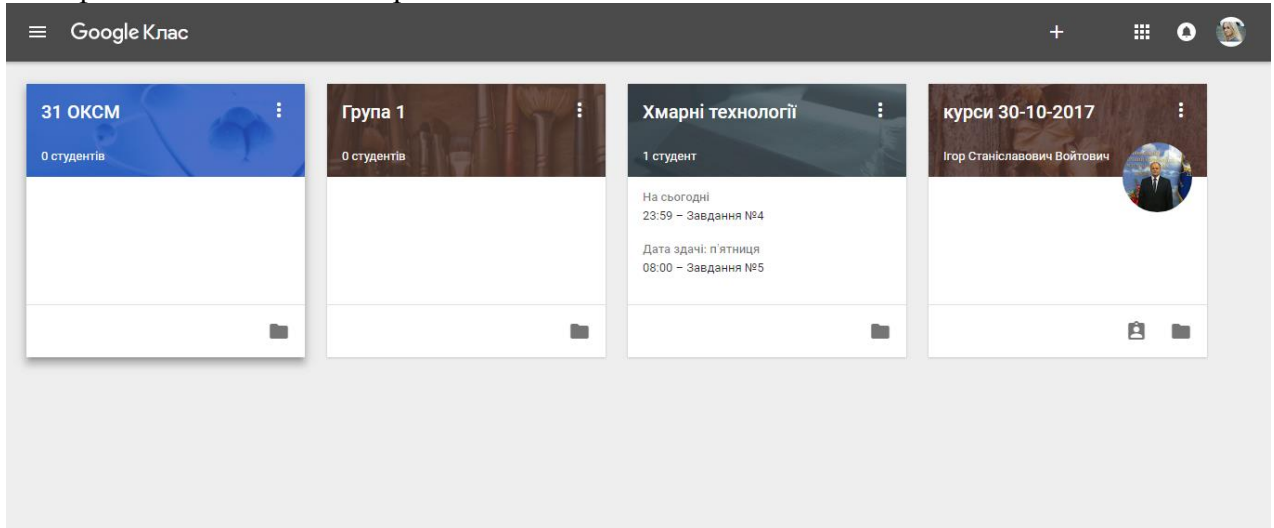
Google Клас

31 ОКСМ
0 студентів

Група 1
0 студентів

Хмарні технології
1 студент
На сьогодні
23:59 – Завдання №4
Дата здачі: п'ятниця
08:00 – Завдання №5

курси 30-10-2017
Ігор Станіславович Войтович